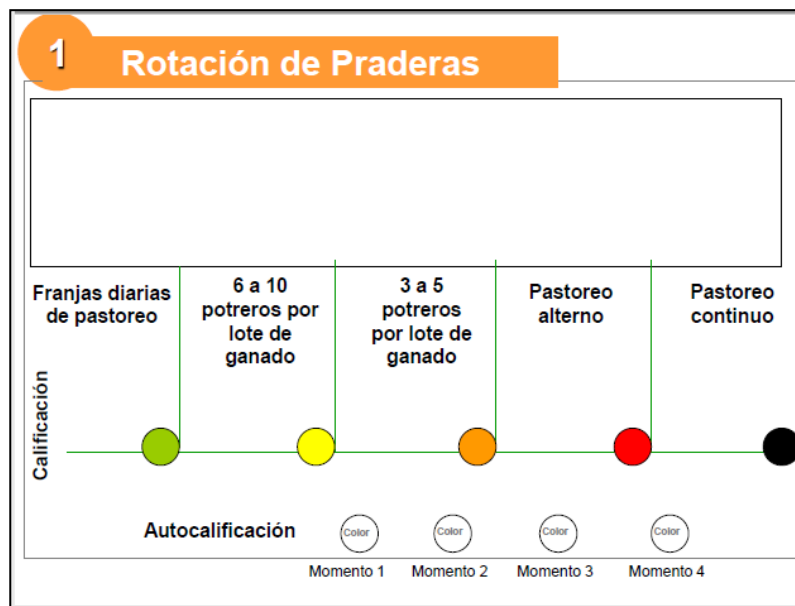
1 Rotación de Praderas

Franjas diarias de pastoreo

6 a 10 potreros por lote de ganado

3 a 5 potreros por lote de ganado

Pastoreo alterno

Pastoreo continuo

Calificación

Autocalificación

Color

Color

Color

Color

Momento 1

Momento 2

Momento 3

Momento 4